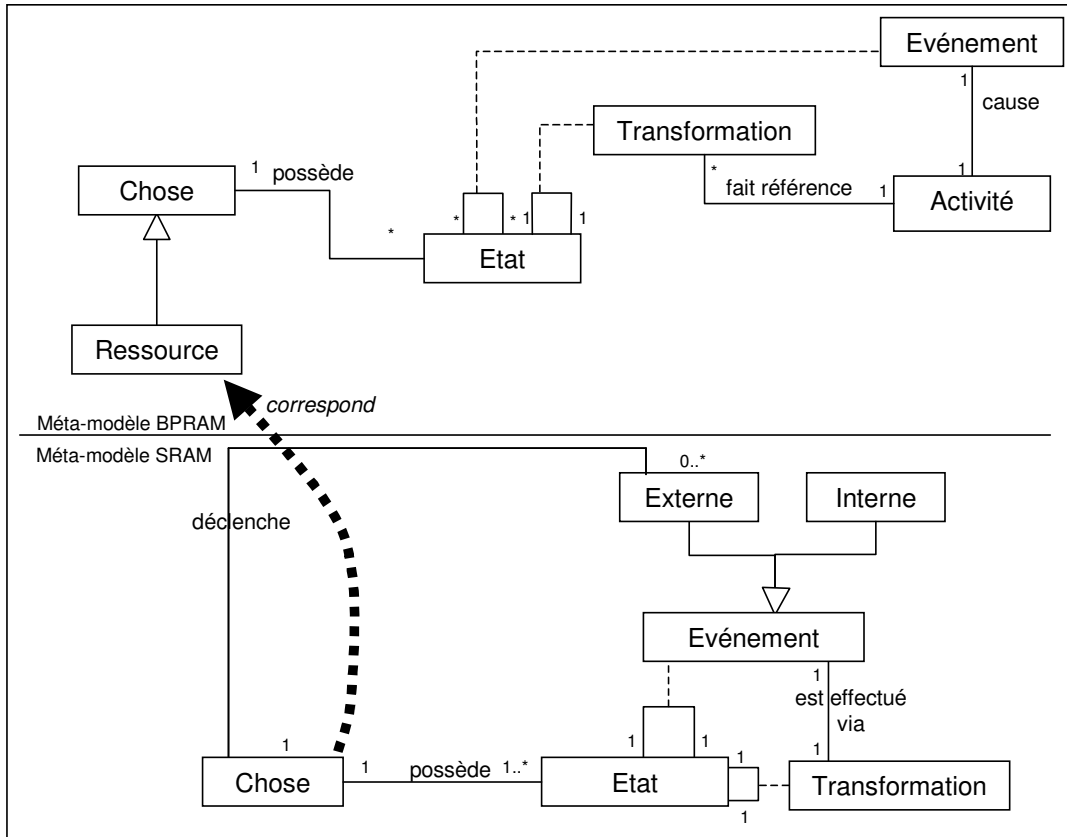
Evénement
1
cause
1
Transformation
*
fait référence
1
Activité
1 possède
Chose
*
*
* 1
1
Etat
Ressource
correspond
Méta-modèle BPRAM
Méta-modèle SRAM
0..*
Externe
Interne
déclenche
Evénement
1
est effectué via
1
1
1
1
1
Chose
1
possède
1..*
Etat
1
Transformation
1